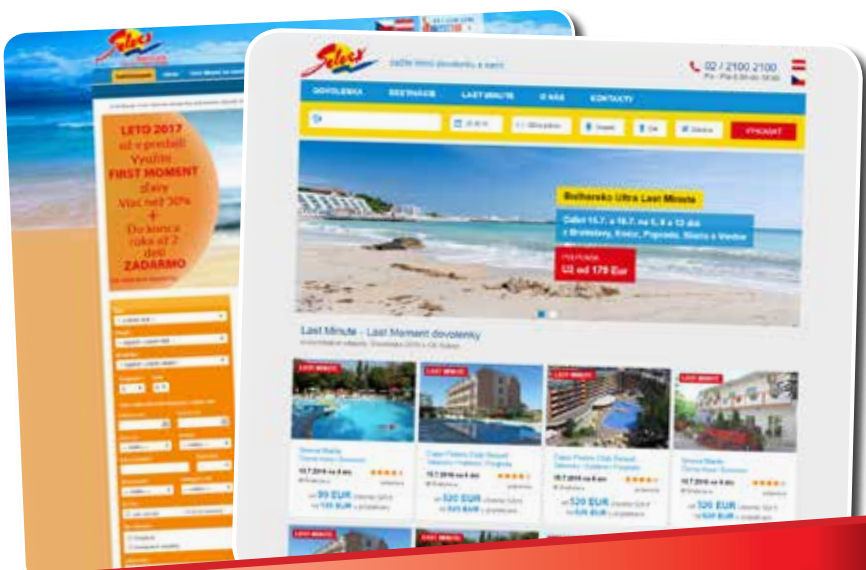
Seleca

LETO 2017 už v predaji! Využite FIRST MOMENT zľavy Viac než 30% + Do konca roka až 2 deti ZADARMO

Seleca

Začne letná dovolenka s nami

02 / 2100 2100

DOVOLENKA

DESTINÁCIE

LAST MINUTE

O NÁS

KONTAKTY

VYHĽADAŤ

Bulharsko Ultra Last Minute

Odlet 15.7. a 18.7. na 5, 8 a 12 dní z Bratislavy, Košíc, Popradu, Sliača a Viedne

Už od 179 Eur

Last Minute - Last Moment dovolenky

LAST MINUTE

LAST MINUTE

LAST MINUTE

LAST MINUTE

od 99 EUR

od 320 EUR

od 320 EUR

od 320 EUR

LAST MINUTE

LAST MINUTE